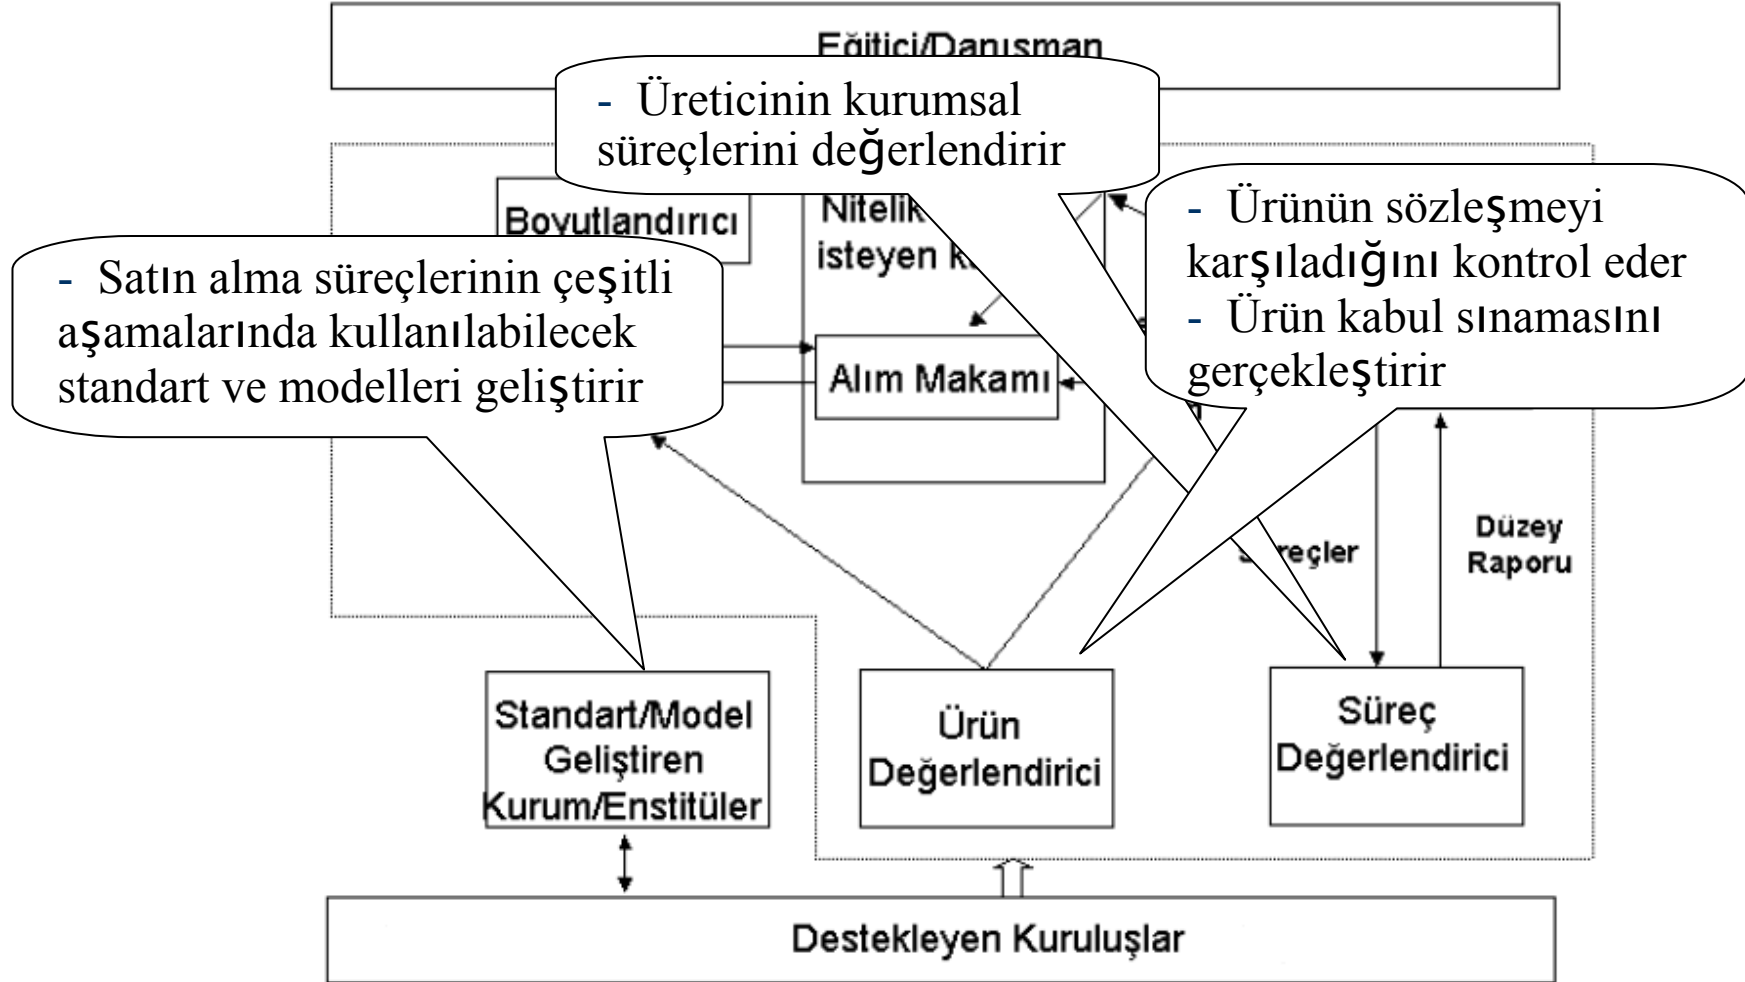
Eğitici/Danışman

- Üreticinin kurumsal süreçlerini değerlendirir

Boyutlandırıcı

Nitelik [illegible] isteyen k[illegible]

- Ürünün sözleşmeyi karşıladığını kontrol eder
- Ürün kabul sınamasını gerçekleştirir

- Satın alma süreçlerinin çeşitli aşamalarında kullanılabilecek standart ve modelleri geliştirir

Alım Makamı

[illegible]reçler

Düzey Raporu

Standart/Model Geliştiren Kurum/Enstitüler

Ürün Değerlendirici

Süreç Değerlendirici

Destekleyen Kuruluşlar